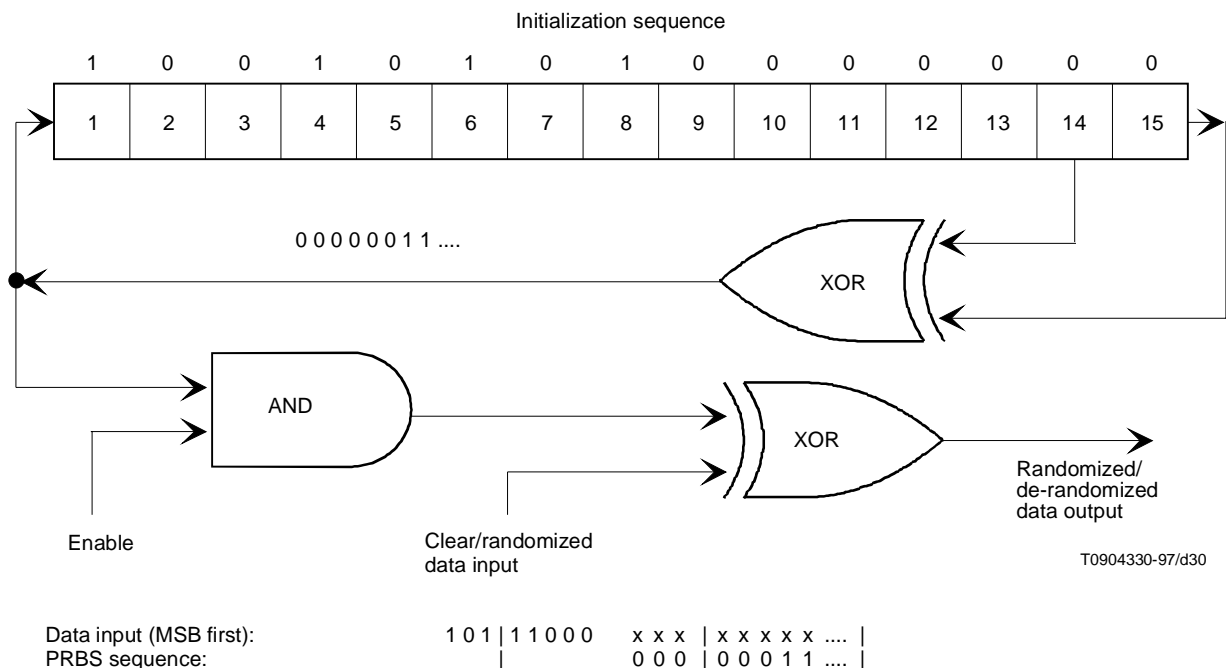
Initialization sequence

| 1 | 0 | 0 | 1 | 0 | 1 | 0 | 1 | 0 | 0 | 0 | 0 | 0 | 0 | 0 |
|---|---|---|---|---|---|---|---|---|---|---|---|---|---|---|
| 1 | 2 | 3 | 4 | 5 | 6 | 7 | 8 | 9 | 10 | 11 | 12 | 13 | 14 | 15 |

0 0 0 0 0 0 1 1 ....

XOR

AND

XOR

Enable

Clear/randomized data input

Randomized/ de-randomized data output

T0904330-97/d30

Data input (MSB first): 1 0 1 | 1 1 0 0 0 x x x | x x x x x .... |
PRBS sequence: | 0 0 0 | 0 0 0 1 1 .... |